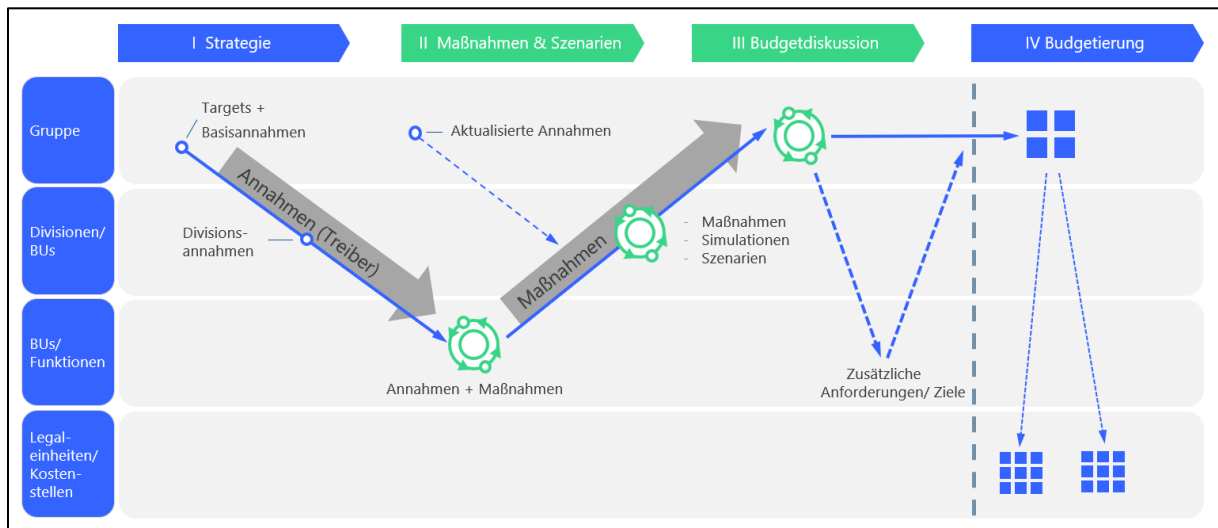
I Strategie

II Maßnahmen & Szenarien

III Budgetdiskussion

IV Budgetierung

Gruppe

Divisionen/ BUs

BUs/ Funktionen

Legal-einheiten/ Kosten-stellen

Targets + Basisannahmen

Annahmen (Treiber)

Divisions-annahmen

Aktualisierte Annahmen

Maßnahmen

- Maßnahmen
- Simulationen
- Szenarien

Annahmen + Maßnahmen

Zusätzliche Anforderungen/ Ziele